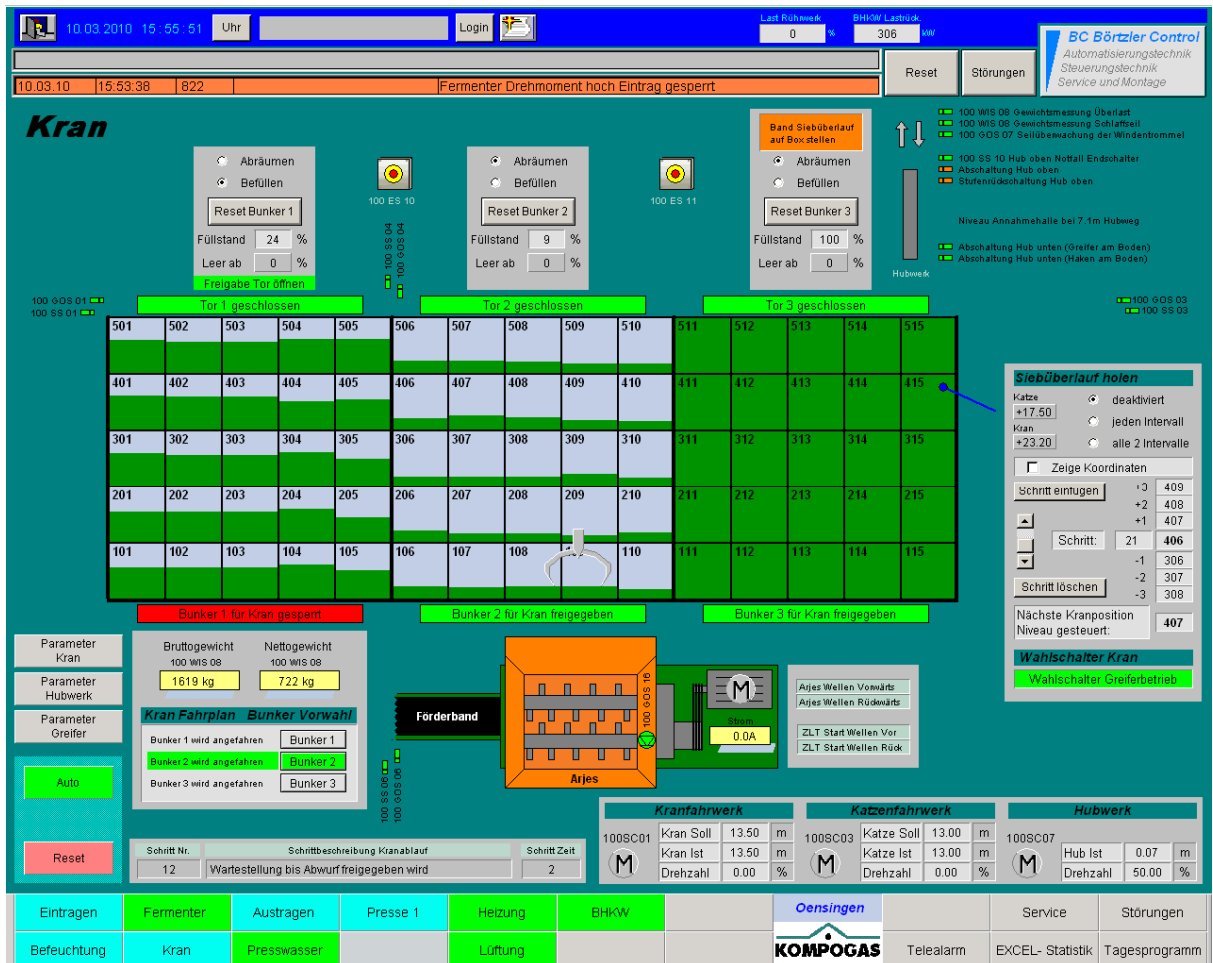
10.03.2010 15:55:51 Uhr Login

Last Rührwerk 0 % BHKW Lastrück 306 kW

BC Börtzler Control
Automatisierungstechnik
Steuerungstechnik
Service und Montage

Reset Störungen

| 10.03.10 | 15:53:38 | 822 | Fermenter Drehmoment hoch Eintrag gesperrt |
|---|---|---|---|

Kran

100 WIS 08 Gewichtsmessung Überlast
100 WIS 08 Gewichtsmessung Schlaffseil
100 GOS 07 Seilüberwachung der Windentrommel
100 SS 10 Hub oben Notfall Endschalter
Abschaltung Hub oben
Stufenrückschaltung Hub oben
Niveau Annahmehalle bei 7.1m Hubweg
Abschaltung Hub unten (Greifer am Boden)
Abschaltung Hub unten (Haken am Boden)
Hubwerk

Abräumen
Befüllen
Reset Bunker 1
Füllstand 24 %
Leer ab 0 %
Freigabe Tor öffnen

100 ES 10
100 SS 04
100 GOS 04

Abräumen
Befüllen
Reset Bunker 2
Füllstand 9 %
Leer ab 0 %

100 ES 11

Band Siebüberlauf auf Box stellen
Abräumen
Befüllen
Reset Bunker 3
Füllstand 100 %
Leer ab 0 %

100 GOS 01
100 SS 01
100 GOS 03
100 SS 03

Tor 1 geschlossen
Tor 2 geschlossen
Tor 3 geschlossen

501 502 503 504 505 506 507 508 509 510 511 512 513 514 515
401 402 403 404 405 406 407 408 409 410 411 412 413 414 415
301 302 303 304 305 306 307 308 309 310 311 312 313 314 315
201 202 203 204 205 206 207 208 209 210 211 212 213 214 215
101 102 103 104 105 106 107 108 110 111 112 113 114 115

Bunker 1 für Kran gesperrt
Bunker 2 für Kran freigegeben
Bunker 3 für Kran freigegeben

Siebüberlauf holen
Katze +17.50
Kran +23.20
deaktiviert
jeden Intervall
alle 2 Intervalle
Zeige Koordinaten
Schritt einfügen
+3 409
+2 408
+1 407
Schritt: 21 406
-1 306
-2 307
-3 308
Schritt löschen
Nächste Kranposition Niveau gesteuert: 407

Wahlschalter Kran
Wahlschalter Greiferbetrieb

Parameter Kran
Parameter Hubwerk
Parameter Greifer

Bruttogewicht 100 WIS 08 1619 kg
Nettogewicht 100 WIS 08 722 kg

Kran Fahrplan Bunker Vorwahl
Bunker 1 wird angefahren Bunker 1
Bunker 2 wird angefahren Bunker 2
Bunker 3 wird angefahren Bunker 3

Auto
Reset

Förderband
100 SS 06
100 GOS 06
100 GOS 16
Arjes
M
Strom 0.0A

Arjes Wellen Vorwärts
Arjes Wellen Rückwärts
ZLT Start Wellen Vor
ZLT Start Wellen Rück

Schritt Nr. 12
Schrittbeschreibung Kranablauf
Wartestellung bis Abwurf freigegeben wird
Schritt Zeit 2

Kranfahrwerk
100SC01
Kran Soll 13.50 m
Kran Ist 13.50 m
Drehzahl 0.00 %

Katzenfahrwerk
100SC03
Katze Soll 13.00 m
Katze Ist 13.00 m
Drehzahl 0.00 %

Hubwerk
100SC07
Hub Ist 0.07 m
Drehzahl 50.00 %

Eintragen Fermenter Austragen Presse 1 Heizung BHKW Oensingen Service Störungen
Befeuchtung Kran Presswasser Lüftung KOMPOGAS Telealarm EXCEL- Statistik Tagesprogramm